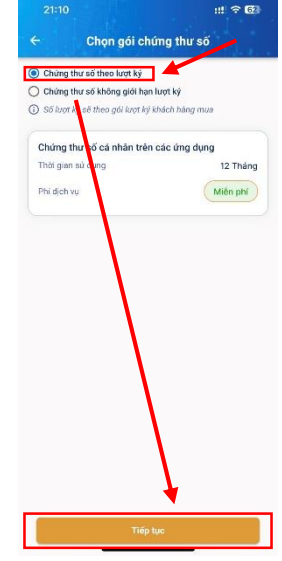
21:10

62

Chọn gói chứng thư số

Chứng thư số theo lượt ký

Chứng thư số không giới hạn lượt ký

Số lượt k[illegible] sẽ theo gói lượt ký khách hàng mua

Chứng thư số cá nhân trên các ứng dụng

Thời gian sử dụng 12 Tháng

Phí dịch vụ Miễn phí

Tiếp tục